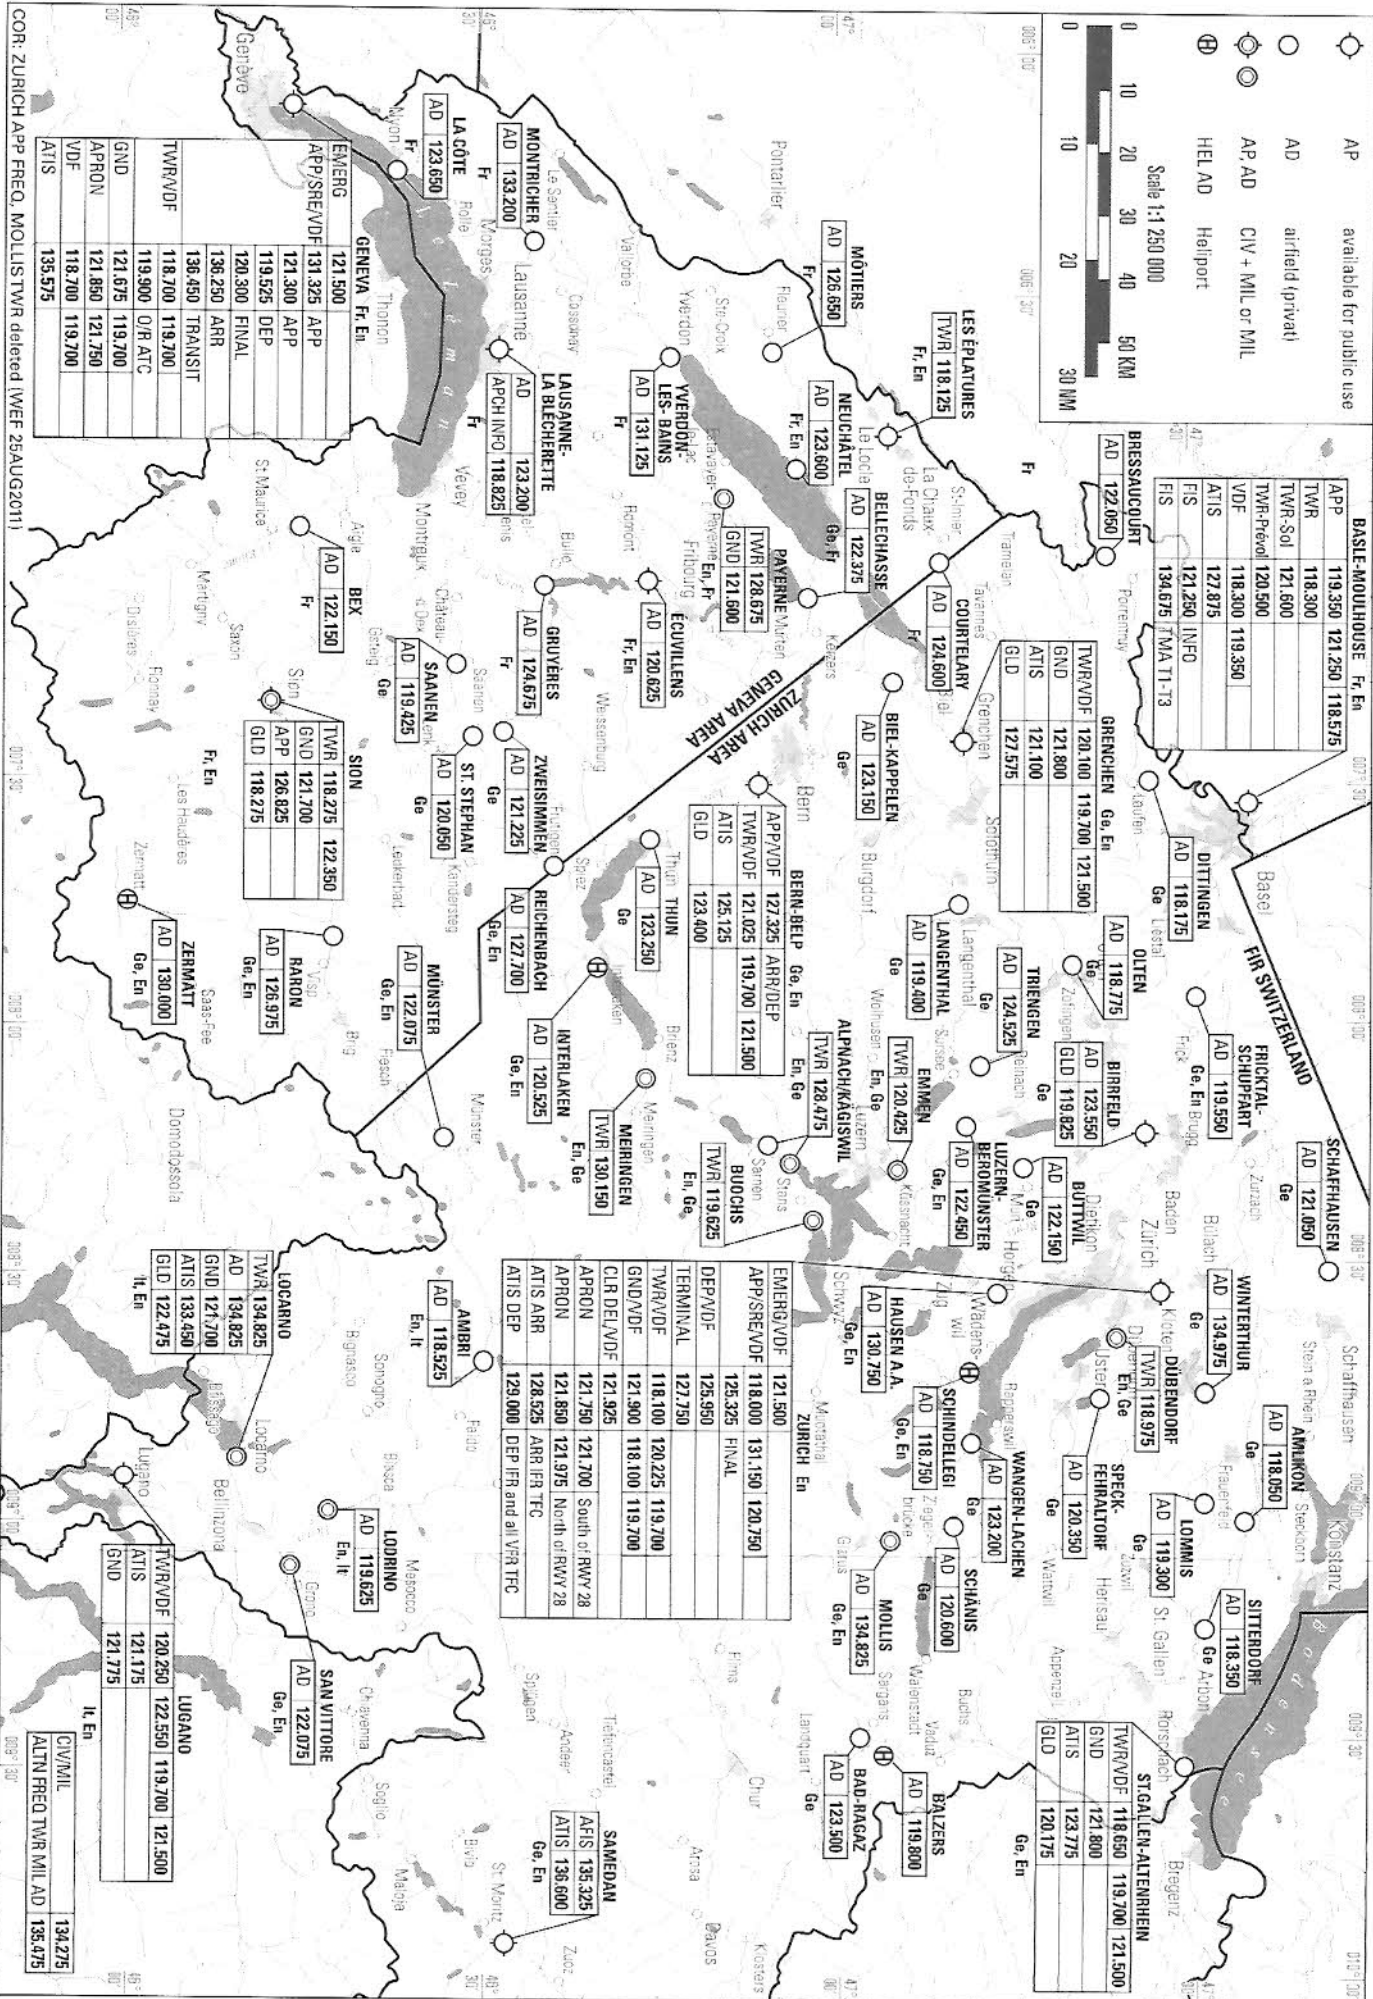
AP available for public use
AD airfield (privat)
AP, AD CIV + MIL or MIL
HELAD Heliport

Scale 1:1 250 000
0 10 20 30 40 50 KM
0 10 20 30 NM

BASLE-MOULHOUSE Fr, En
| APP | 119.350 | 121.250 | 118.575 |
|---|---|---|---|
| TWR | 118.300 | | |
| TWR-Sol | 121.600 | | |
| TWR-Prévol | 120.500 | | |
| VDF | 118.300 | 119.350 | |
| ATIS | 127.875 | | |
| FIS | 121.250 | INFO | |
| FIS | 134.675 | TMA T1-T3 | |

BRESSAUCOURT
AD 122.050

LES ÉPLATURES
TWR 118.125
Fr, En

MÔTIERS
AD 126.650
Fr

NEUCHÂTEL
AD 123.600
Fr, En

BELLECHASSE
AD 122.375
Ge, Fr

COURTELARY
AD 124.600
Fr

GRENCHEN Ge, En
| TWR/VDF | 120.100 | 119.700 | 121.500 |
|---|---|---|---|
| GND | 121.800 | | |
| ATIS | 121.100 | | |
| GLD | 127.575 | | |

DITTINGEN
AD 118.175
Ge

FIR SWITZERLAND

SCHAFFHAUSEN
AD 121.050
Ge

MONTRICHER
AD 133.200

LA CÔTE
AD 123.650
Fr

GENEVA Fr, En
| EMERG | 121.500 | |
|---|---|---|
| APP/SRE/VDF | 131.325 | APP |
| | 121.300 | APP |
| | 119.525 | DEP |
| | 120.300 | FINAL |
| | 136.250 | ARR |
| | 136.450 | TRANSIT |
| TWR/VDF | 118.700 | 119.700 |
| | 119.900 | O/R ATC |
| GND | 121.675 | 119.700 |
| APRON | 121.850 | 121.750 |
| VDF | 118.700 | 119.700 |
| ATIS | 135.575 | |

LAUSANNE-LA BLÉCHERETTE
AD 123.200
APCH INFO 118.825
Fr

YVERDON-LES-BAINS
AD 131.125
Fr

PAYERNE
TWR 128.675
GND 121.600
En, Fr

ECUVILLENS
AD 120.625
Fr, En

GRUYÈRES
AD 124.675
Fr

BEX
AD 122.150
Fr

SAANEN
AD 119.425
Ge

ZURICH AREA
GENEVA AREA

BIEL-KAPPELEN
AD 123.150
Ge

SION Fr, En
| TWR | 118.275 | 122.350 |
|---|---|---|
| GND | 121.700 | |
| APP | 126.825 | |
| GLD | 118.275 | |

ST. STEPHAN
AD 120.050
Ge

ZWEISIMMEN
AD 121.225
Ge

BERN-BELP Ge, En
| APP/VDF | 127.325 | ARR/DEP | |
|---|---|---|---|
| TWR/VDF | 121.025 | 119.700 | 121.500 |
| ATIS | 125.125 | | |
| GLD | 123.400 | | |

THUN
AD 123.250
Ge

REICHENBACH
AD 127.700
Ge, En

ZERMATT
AD 130.000
Ge, En

RARON
AD 126.975
Ge, En

MÜNSTER
AD 122.075
Ge, En

INTERLAKEN
AD 120.525
Ge, En

LANGENTHAL
AD 119.400
Ge

TRIENGEN
AD 124.525
Ge

OLTEN
AD 118.775
Ge

ALPNACH/KÄGISWIL
TWR 128.475
En, Ge

EMMEN
TWR 120.425
En, Ge

BIRRFELD
AD 123.550
GLD 119.825
Ge

FRICKTAL-SCHUPFART
AD 119.550
Ge, En

MEIRINGEN
TWR 130.150
En, Ge

BUOCHS
TWR 119.625
En, Ge

LUZERN-BEROMÜNSTER
AD 122.450
Ge, En

BUTTWIL
AD 122.150
Ge

WINTERTHUR
AD 134.975
Ge

ZURICH En
| EMERG/VDF | 121.500 | | |
|---|---|---|---|
| APP/SRE/VDF | 118.000 | 131.150 | 120.750 |
| | 125.325 | FINAL | |
| DEP/VDF | 125.950 | | |
| TERMINAL | 127.750 | | |
| TWR/VDF | 118.100 | 120.225 | 119.700 |
| GND/VDF | 121.900 | 118.100 | 119.700 |
| CLR DEL/VDF | 121.925 | | |
| APRON | 121.750 | 121.700 | South of RWY 28 |
| APRON | 121.850 | 121.975 | North of RWY 28 |
| ATIS ARR | 128.525 | ARR IFR TFC | |
| ATIS DEP | 129.000 | DEP IFR and all VFR TFC | |

HAUSEN A.A.
AD 130.750
Ge, En

SCHINDELLEGI
AD 118.750
Ge, En

DÜBENDORF
TWR 118.975
En, Ge

AMLIKON
AD 118.050
Ge

SPECK-FEHRALTORF
AD 120.350
Ge

WANGEN-LACHEN
AD 123.200
Ge

LOMMIS
AD 119.300
Ge

SITTERDORF
AD 118.350
Ge

SCHÄNIS
AD 120.600
Ge

MOLLIS
AD 134.825
Ge, En

ST.GALLEN-ALTENRHEIN Ge, En
| TWR/VDF | 118.650 | 119.700 | 121.500 |
|---|---|---|---|
| GND | 121.800 | | |
| ATIS | 123.775 | | |
| GLD | 120.175 | | |

BALZERS
AD 119.800

BAD-RAGAZ
AD 123.500
Ge

LOCARNO It, En
| TWR | 134.825 |
|---|---|
| AD | 134.825 |
| GND | 121.700 |
| ATIS | 133.450 |
| GLD | 122.475 |

AMBRI
AD 118.525
En, It

LODRINO
AD 119.625
En, It

SAN VITTORE
AD 122.075
Ge, En

LUGANO It, En
| TWR/VDF | 120.250 | 122.550 | 119.700 | 121.500 |
|---|---|---|---|---|
| ATIS | 121.175 | | | |
| GND | 121.775 | | | |

SAMEDAN
AFIS 135.325
ATIS 136.600
Ge, En

| CIV/MIL | 134.275 |
|---|---|
| ALTN FREQ TWR MIL AD | 135.475 |

Genève Nyon Rolle Morges Le Sentier Pontarlier Vallorbe Lausanne Cossonay Thonon Fleurier Ste-Croix Yverdon Le Locle La Chaux-de-Fonds St-Imier Tramelan Tavannes Porrentruy Estavayer Payerne Romont Fribourg Bulle Vevey Montreux Aigle St-Maurice Martigny Château-d'Oex Gstaad Saanen Sion Saxon Les Haudères Zermatt Visp Brig Saas-Fee Leukerbad Kandersteg Frutigen Spiez Thun Interlaken Brienz Meiringen Bern Burgdorf Solothurn Grenchen Laufen Liestal Basel Zofingen Langenthal Wolhusen Sursee Reinach Frick Brugg Zurzach Baden Zürich Bülach Kloten Uster Dietikon Zug Küssnacht Luzern Stans Sarnen Schwyz Wädenswil Rapperswil Glarus Mollis Walenstadt Sargans Vaduz Buchs Landquart Chur Arosa Davos Klosters St. Moritz Maloja Bivio Soglio Chiavenna Splügen Andeer Thusis Grono Mesocco Bellinzona Biasca Faido Bignasco Sonogno Ascona Locarno Lugano Domodossola Münster Fiesch Airolo Muotathal Wattwil Herisau St. Gallen Appenzell Arbon Rorschach Bregenz Konstanz Steckborn Frauenfeld Stein a Rhein Schaffhausen Winterthur Einsiedeln Zuoz Ilanz Disentis Lac Léman Bodensee

COR: ZURICH APP FREQ, MOLLIS TWR deleted (WEF 25AUG2011)